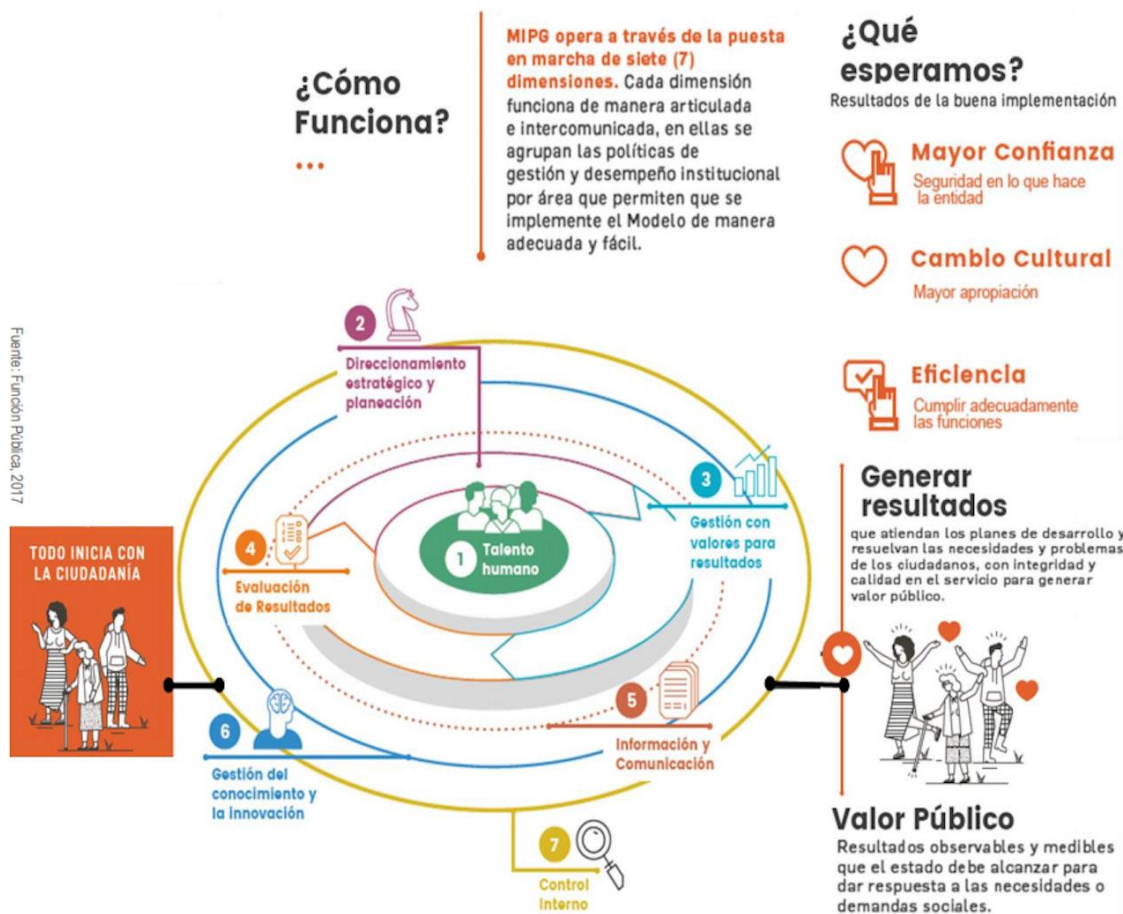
¿Cómo Funciona?

...

MIPG opera a través de la puesta en marcha de siete (7) dimensiones. Cada dimensión funciona de manera articulada e intercomunicada, en ellas se agrupan las políticas de gestión y desempeño institucional por área que permiten que se implemente el Modelo de manera adecuada y fácil.

¿Qué esperamos?

Resultados de la buena implementación

Mayor Confianza

Seguridad en lo que hace la entidad

Cambio Cultural

Mayor apropiación

Eficiencia

Cumplir adecuadamente las funciones

Fuente: Función Pública, 2017

2 Direccionamiento estratégico y planeación

3 Gestión con valores para resultados

4 Evaluación de Resultados

1 Talento humano

5 Información y Comunicación

6 Gestión del conocimiento y la innovación

7 Control Interno

TODO INICIA CON LA CIUDADANÍA

Generar resultados

que atiendan los planes de desarrollo y resuelvan las necesidades y problemas de los ciudadanos, con integridad y calidad en el servicio para generar valor público.

Valor Público

Resultados observables y medibles que el estado debe alcanzar para dar respuesta a las necesidades o demandas sociales.